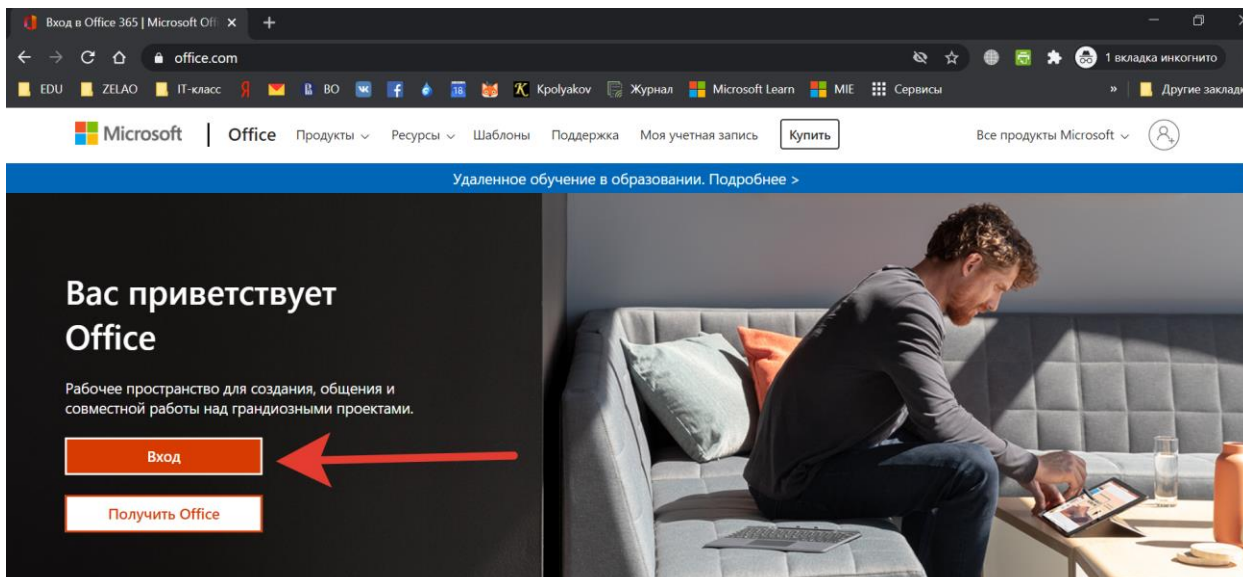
Вход в Office 365 | Microsoft Offi ×

office.com

1 вкладка инкогнито

EDU ZELAO IT-класс Я BO 18 Kpolyakov Журнал Microsoft Learn MIE Сервисы » Другие заклад

Microsoft | Office Продукты Ресурсы Шаблоны Поддержка Моя учетная запись Купить Все продукты Microsoft

Удаленное обучение в образовании. Подробнее >

Вас приветствует Office

Рабочее пространство для создания, общения и совместной работы над грандиозными проектами.

Вход

Получить Office